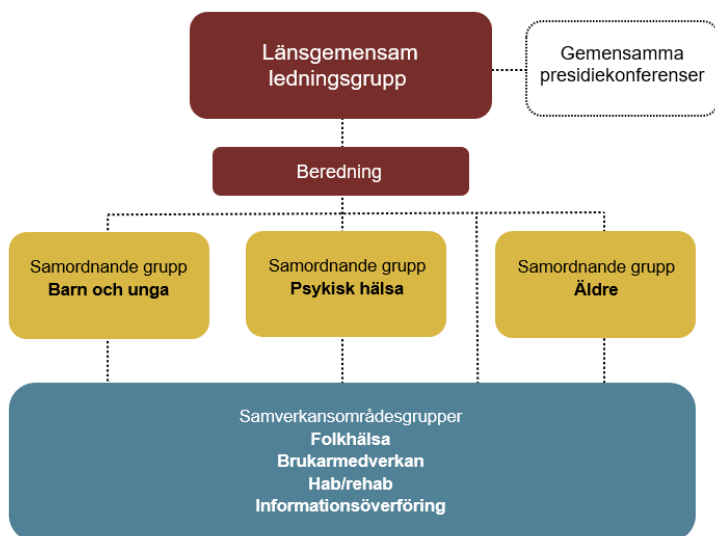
Länsgemensam ledningsgrupp

Gemensamma presidiekonferenser

Beredning

Samordnande grupp
**Barn och unga**

Samordnande grupp
**Psykisk hälsa**

Samordnande grupp
**Äldre**

Samverkansområdesgrupper
**Folkhälsa**
**Brukarmedverkan**
**Hab/rehab**
**Informationsöverföring**